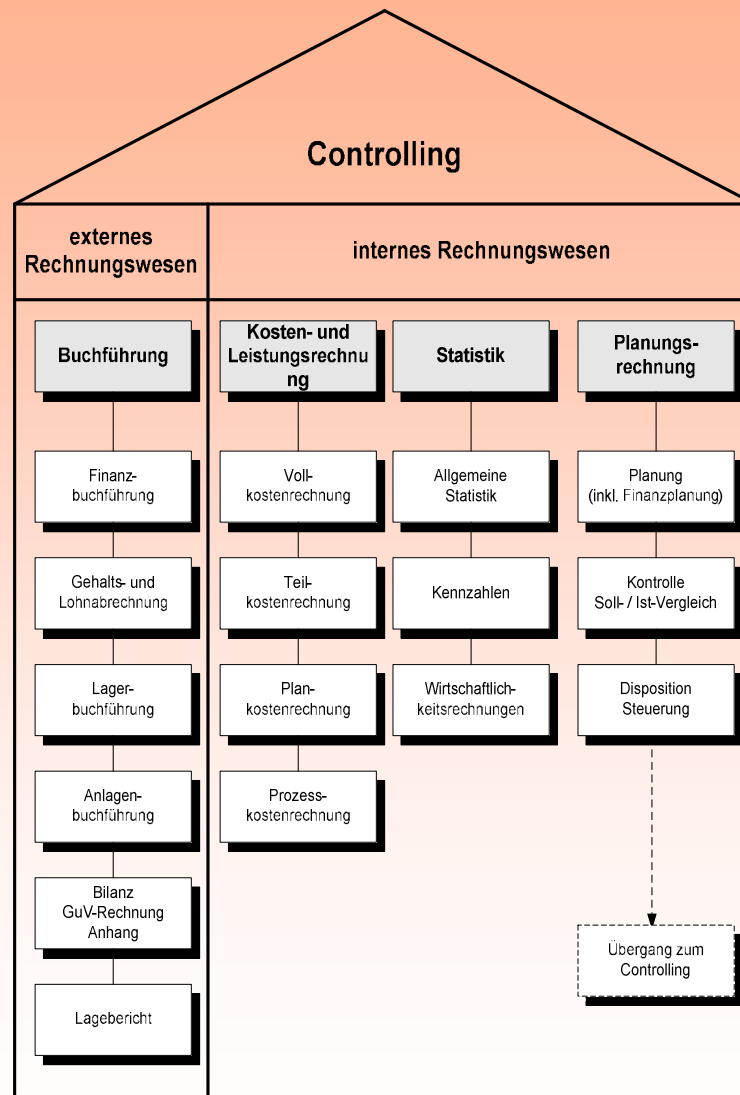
Controlling

externes Rechnungswesen

internes Rechnungswesen

Buchführung

Finanzbuchführung

Gehalts- und Lohnabrechnung

Lagerbuchführung

Anlagenbuchführung

Bilanz
GuV-Rechnung
Anhang

Lagebericht

Kosten- und Leistungsrechnung

Vollkostenrechnung

Teilkostenrechnung

Plankostenrechnung

Prozesskostenrechnung

Statistik

Allgemeine Statistik

Kennzahlen

Wirtschaftlichkeitsrechnungen

Planungsrechnung

Planung
(inkl. Finanzplanung)

Kontrolle
Soll- / Ist-Vergleich

Disposition
Steuerung

Übergang zum Controlling